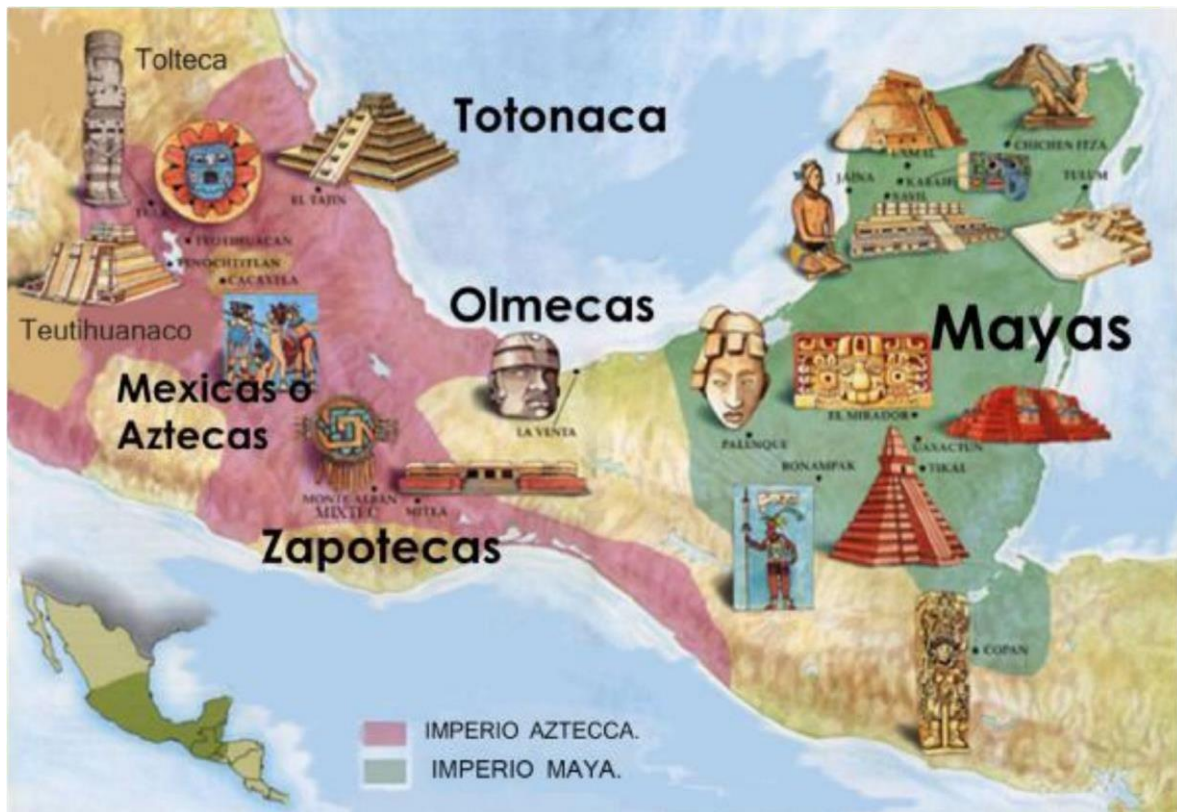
Tolteca

Totonaca

TULA

EL TAJIN

TEOTIHUACAN

TENOCHTITLAN

CACAXTLA

Teutihuanaco

Olmecas

Mexicas o Aztecas

LA VENTA

MONTE ALBAN

MIXTEC

MITLA

Zapotecas

UXMAL

CHICHEN ITZA

JAINA

KABAH

SAYIL

TULUM

Mayas

PALENQUE

EL MIRADOR

UAXACTUN

BONAMPAK

TIKAL

COPAN

IMPERIO AZTECCA.

IMPERIO MAYA.